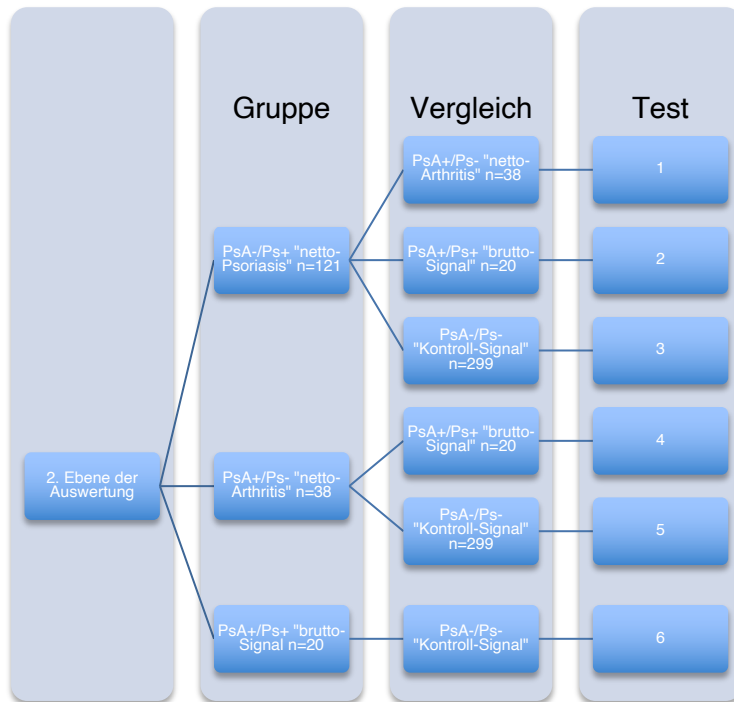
Gruppe

Vergleich

Test

2. Ebene der Auswertung

PsA-/Ps+ "netto-Psoriasis" n=121

PsA+/Ps- "netto-Arthritis" n=38

PsA+/Ps+ "brutto-Signal n=20

PsA+/Ps- "netto-Arthritis" n=38

PsA+/Ps+ "brutto-Signal" n=20

PsA-/Ps- "Kontroll-Signal" n=299

PsA+/Ps+ "brutto-Signal" n=20

PsA-/Ps- "Kontroll-Signal" n=299

PsA-/Ps- "Kontroll-Signal"

1

2

3

4

5

6